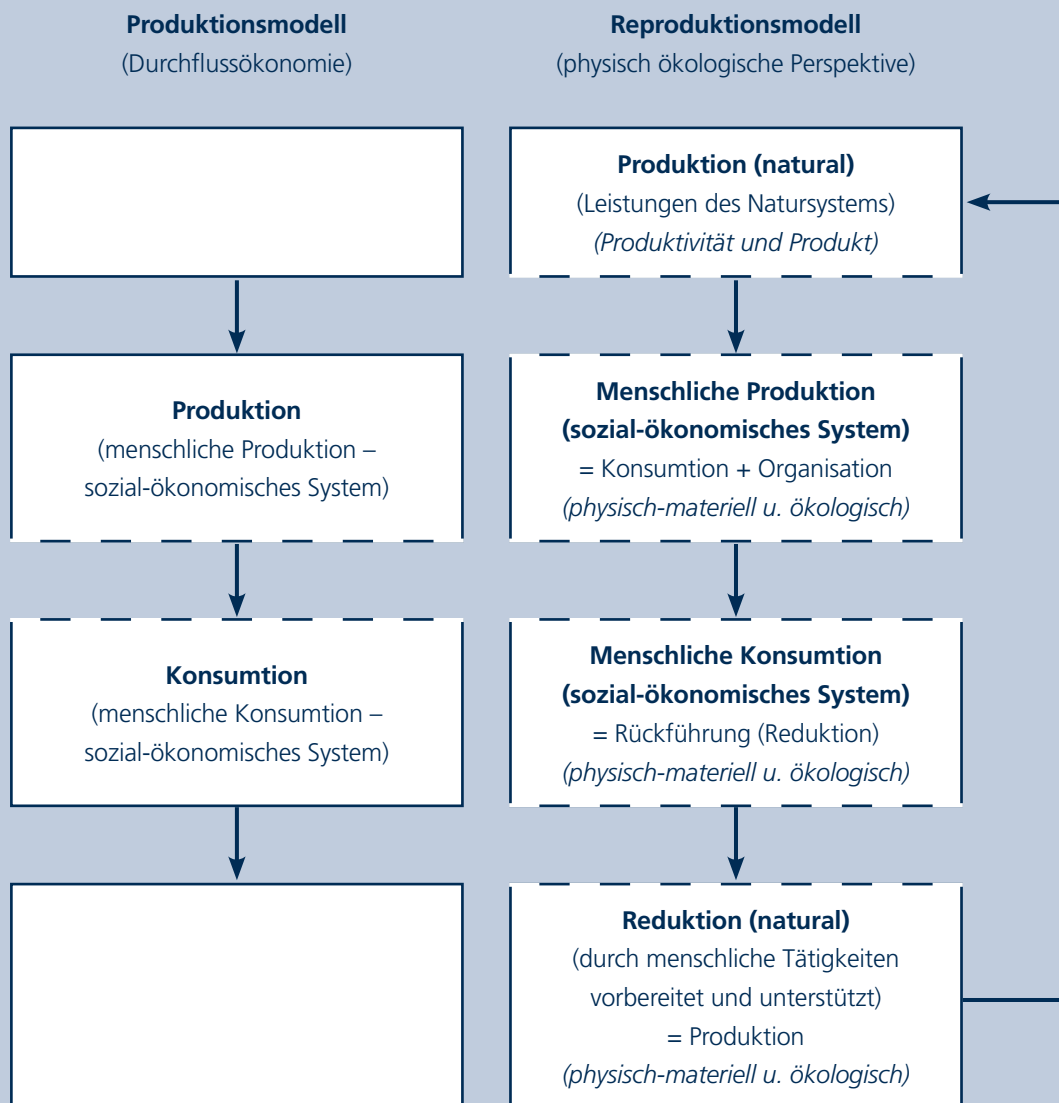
**Produktionsmodell**
(Durchflussökonomie)

**Reproduktionsmodell**
(physisch ökologische Perspektive)

**Produktion (natural)**
(Leistungen des Natursystems)
*(Produktivität und Produkt)*

**Produktion**
(menschliche Produktion – sozial-ökonomisches System)

**Menschliche Produktion (sozial-ökonomisches System)**
= Konsumtion + Organisation
*(physisch-materiell u. ökologisch)*

**Konsumtion**
(menschliche Konsumtion – sozial-ökonomisches System)

**Menschliche Konsumtion (sozial-ökonomisches System)**
= Rückführung (Reduktion)
*(physisch-materiell u. ökologisch)*

**Reduktion (natural)**
(durch menschliche Tätigkeiten vorbereitet und unterstützt)
= Produktion
*(physisch-materiell u. ökologisch)*